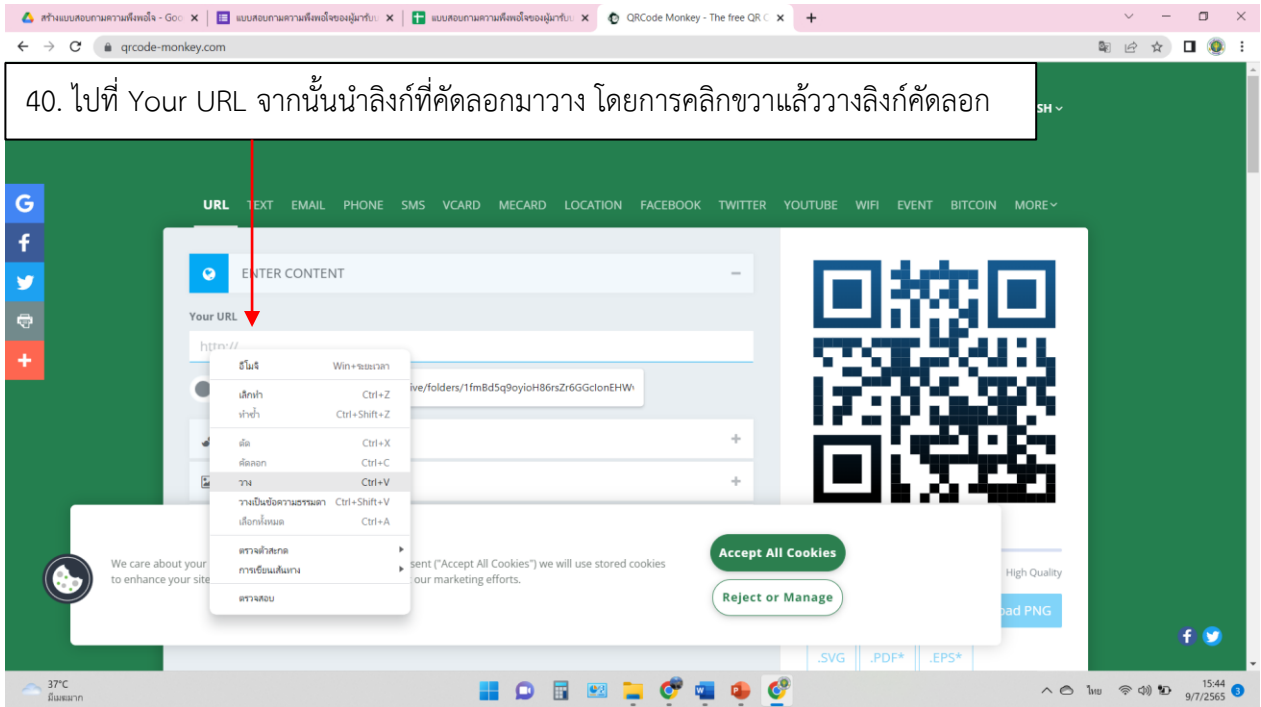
สร้างแบบสอบถามความพึงพอใจ - Goo ×
แบบสอบถามความพึงพอใจของผู้มารับบ ×
แบบสอบถามความพึงพอใจของผู้มารับบ ×
QRCode Monkey - The free QR C ×
+

qrcode-monkey.com

40. ไปที่ Your URL จากนั้นนำลิงก์ที่คัดลอกมาวาง โดยการคลิกขวาแล้ววางลิงก์คัดลอก

SH

URL TEXT EMAIL PHONE SMS VCARD MECARD LOCATION FACEBOOK TWITTER YOUTUBE WIFI EVENT BITCOIN MORE

ENTER CONTENT

Your URL

http://

ive/folders/1fmBd5q9oyioH86rsZr6GGcIonEHW

| | |
|---|---|
| อีโมจิ | Win+จุด |
| เลิกทำ | Ctrl+Z |
| ทำซ้ำ | Ctrl+Shift+Z |
| ตัด | Ctrl+X |
| คัดลอก | Ctrl+C |
| วาง | Ctrl+V |
| วางเป็นข้อความธรรมดา | Ctrl+Shift+V |
| เลือกทั้งหมด | Ctrl+A |
| ตรวจตัวสะกด | |
| การเขียนเส้นทาง | |
| ตรวจสอบ | |

We care about your sent ("Accept All Cookies") we will use stored cookies to enhance your site our marketing efforts.

Accept All Cookies

Reject or Manage

High Quality

oad PNG

.SVG .PDF* .EPS*

37°C
มีเมฆมาก

ไทย

15:44
9/7/2565
3